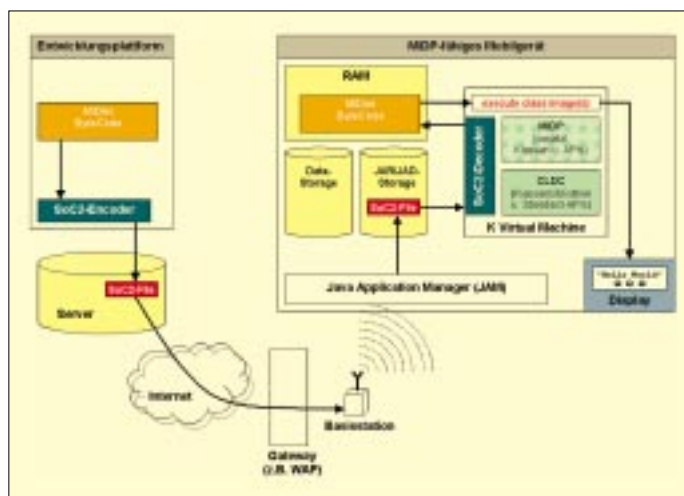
Entwicklungsplattform

MIDlet ByteCode

SoC2-Encoder

SoC2-File

Server

MIDP-fähiges Mobilgerät

RAM

MIDlet ByteCode

execute (class images)

SoC2-Decoder

MIDP (javalet Klassen u. APIs)

CLDC (Kernschnittstellen u. Standard-APIs)

K Virtual Machine

Data-Storage

JAR/JAD-Storage

SoC2-File

Java Application Manager (JAM)

"Hello World"

Display

Internet

Gateway (z.B. WAP)

Basisstation